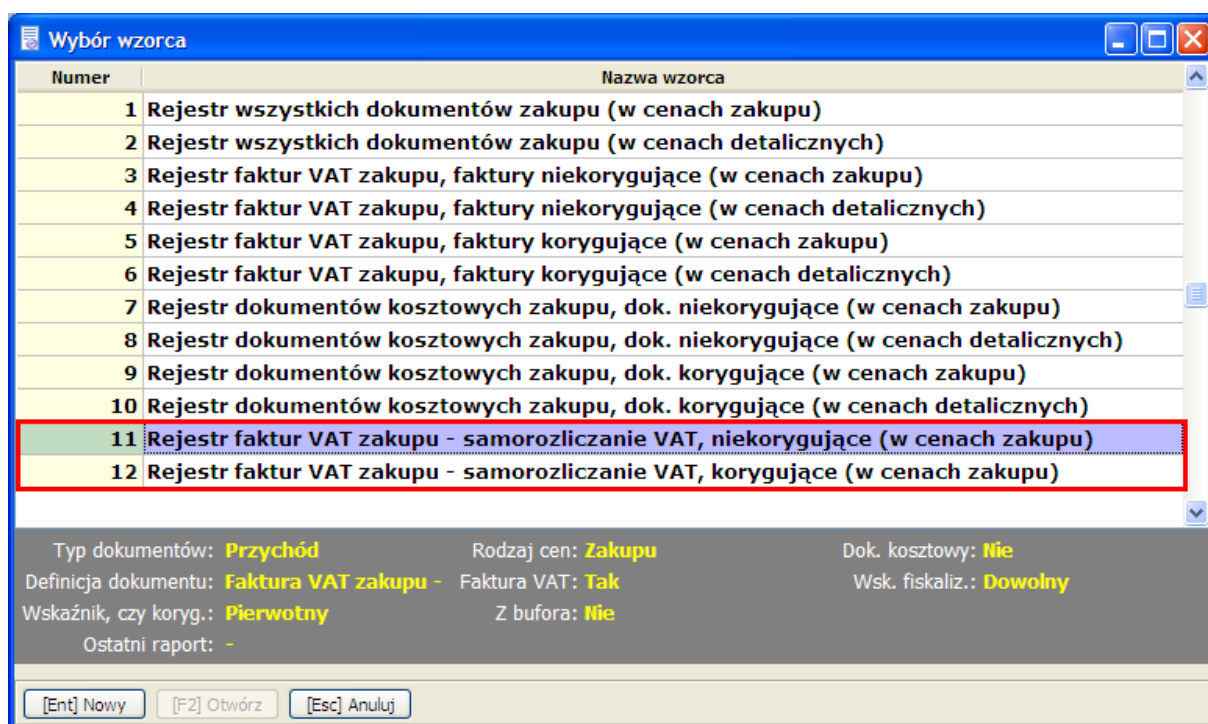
Wybór wzorca

| Numer | Nazwa wzorca |
|---|---|
| 1 | Rejestr wszystkich dokumentów zakupu (w cenach zakupu) |
| 2 | Rejestr wszystkich dokumentów zakupu (w cenach detalicznych) |
| 3 | Rejestr faktur VAT zakupu, faktury niekorygujące (w cenach zakupu) |
| 4 | Rejestr faktur VAT zakupu, faktury niekorygujące (w cenach detalicznych) |
| 5 | Rejestr faktur VAT zakupu, faktury korygujące (w cenach zakupu) |
| 6 | Rejestr faktur VAT zakupu, faktury korygujące (w cenach detalicznych) |
| 7 | Rejestr dokumentów kosztowych zakupu, dok. niekorygujące (w cenach zakupu) |
| 8 | Rejestr dokumentów kosztowych zakupu, dok. niekorygujące (w cenach detalicznych) |
| 9 | Rejestr dokumentów kosztowych zakupu, dok. korygujące (w cenach zakupu) |
| 10 | Rejestr dokumentów kosztowych zakupu, dok. korygujące (w cenach detalicznych) |
| 11 | Rejestr faktur VAT zakupu - samorozliczanie VAT, niekorygujące (w cenach zakupu) |
| 12 | Rejestr faktur VAT zakupu - samorozliczanie VAT, korygujące (w cenach zakupu) |

Typ dokumentów: Przychód
Rodzaj cen: Zakupu
Dok. kosztowy: Nie
Definicja dokumentu: Faktura VAT zakupu -
Faktura VAT: Tak
Wsk. fiskaliz.: Dowolny
Wskaźnik, czy koryg.: Pierwotny
Z bufora: Nie
Ostatni raport: -

[Ent] Nowy
[F2] Otwórz
[Esc] Anuluj